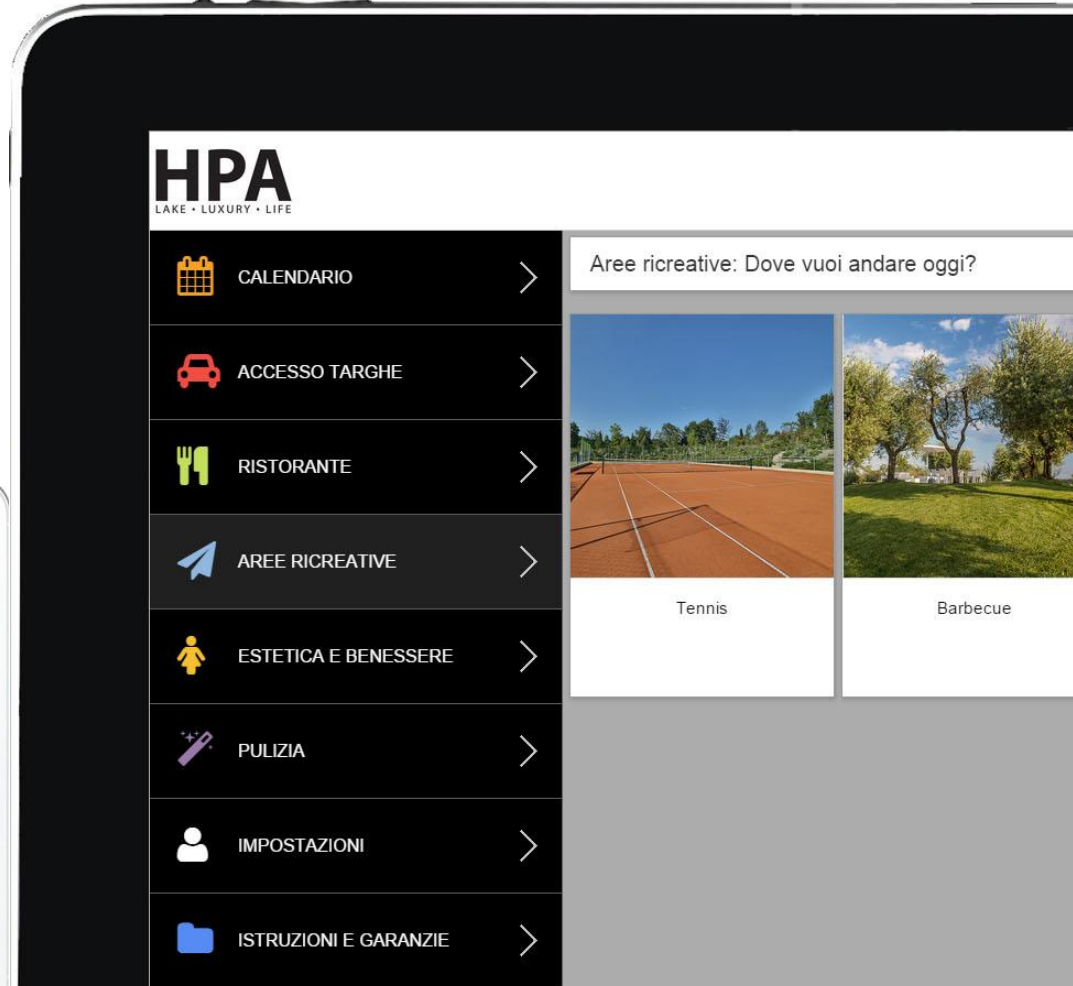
HPA
LAKE • LUXURY • LIFE

CALENDARIO

ACCESSO TARGHE

RISTORANTE

AREE RICREATIVE

ESTETICA E BENESSERE

PULIZIA

IMPOSTAZIONI

ISTRUZIONI E GARANZIE

Aree ricreative: Dove vuoi andare oggi?

Tennis

Barbecue